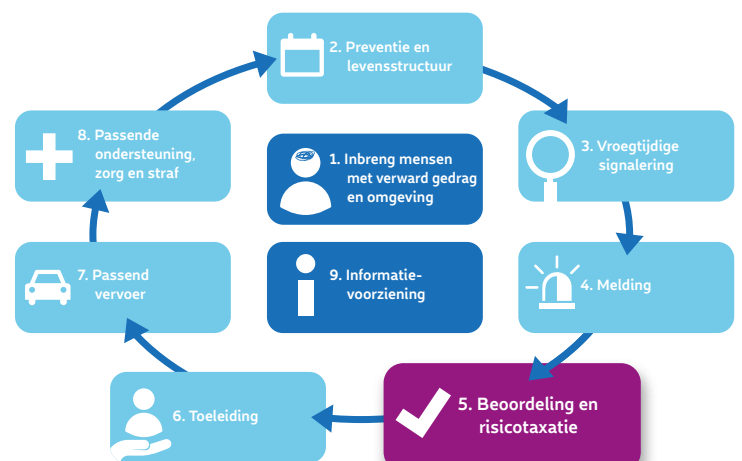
2. Preventie en levensstructuur

3. Vroegtijdige signalering

4. Melding

5. Beoordeling en risicotaxatie

6. Toeleiding

7. Passend vervoer

8. Passende ondersteuning, zorg en straf

1. Inbreng mensen met verward gedrag en omgeving

9. Informatievoorziening